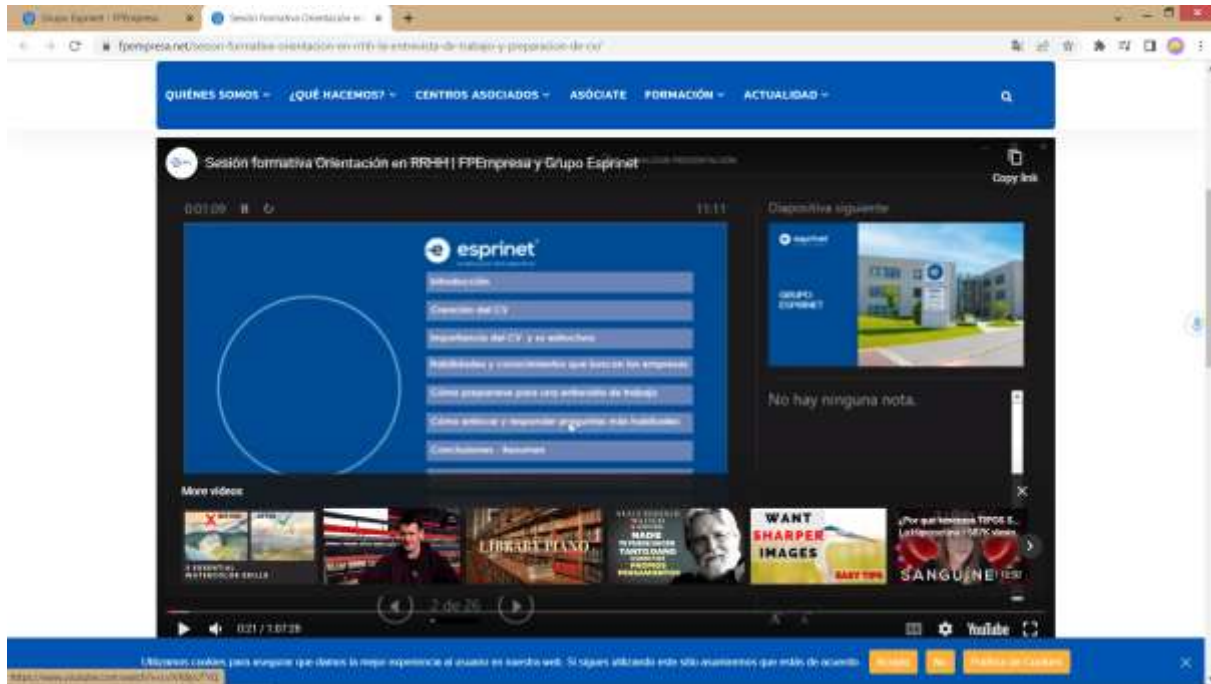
Grupo Esprinet - FPEmpresa
Sesión formativa Orientación en
fpempresa.net/sesion-formativa-orientacion-en-rrhh-la-entrevista-de-trabajo-y-preparacion-de-cv/

QUIÉNES SOMOS ⌄ ¿QUÉ HACEMOS? ⌄ CENTROS ASOCIADOS ⌄ ASÓCIATE FORMACIÓN ⌄ ACTUALIDAD ⌄

Sesión formativa Orientación en RRHH | FPEmpresa y Grupo Esprinet

Copy link

0:01:09 11:11

Diapositiva siguiente

esprinet

Introducción
Creación del CV
Importancia del CV y su estructura
Habilidades y conocimientos que buscan las empresas
Cómo prepararse para una entrevista de trabajo
Cómo anticipar y responder preguntas más habituales
Conclusiones - Resumen

esprinet
GRUPO ESPRINET

No hay ninguna nota.

More videos

5 ESSENTIAL WATERCOLOR SKILLS
LIBRARY PIANO
NADIE TE PUEDE HACER TANTO DAÑO COMO TUS PROPIOS PENSAMIENTOS
WANT SHARPER IMAGES EASY TIPS
¿Por qué tenemos TIPOS S...
SANGUÍNEOS

2 de 26

0:21 / 1:07:28

YouTube

Utilizamos cookies para asegurar que damos la mejor experiencia al usuario en nuestra web. Si sigues utilizando este sitio asumiremos que estás de acuerdo. Aceptar No Política de Cookies

https://www.youtube.com/watch?v=